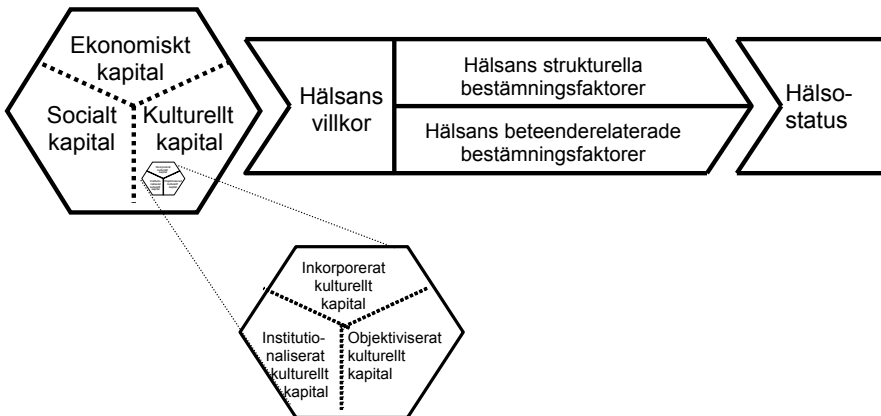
Ekonomiskt kapital

Socialt kapital

Kulturellt kapital

Hälsans villkor

Hälsans strukturella bestämningsfaktorer

Hälsans beteenderelaterade bestämningsfaktorer

Hälsostatus

Inkorporerat kulturellt kapital

Institutionaliserat kulturellt kapital

Objektiviserat kulturellt kapital